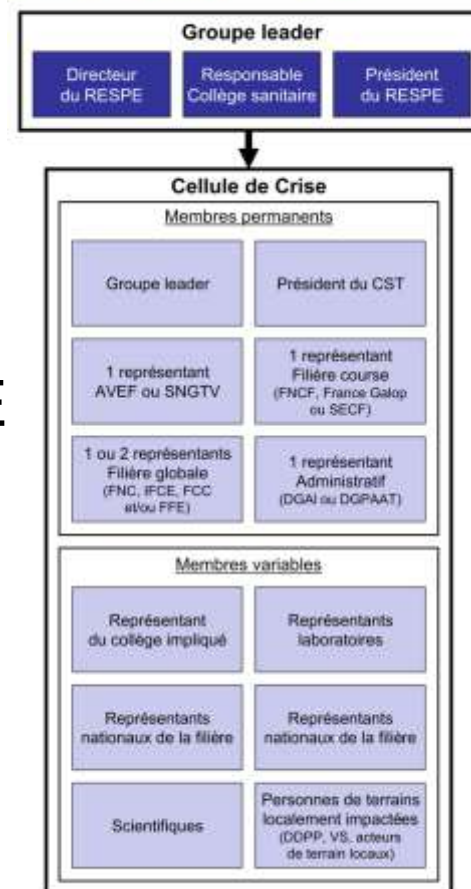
Groupe leader

Directeur du RESPE

Responsable Collège sanitaire

Président du RESPE

Cellule de Crise

Membres permanents

Groupe leader

Président du CST

1 représentant AVEF ou SNGTV

1 représentant Filière course (FNCF, France Galop ou SECF)

1 ou 2 représentants Filière globale (FNC, IFCE, FCC et/ou FFE)

1 représentant Administratif (DGAl ou DGPAAT)

Membres variables

Représentant du collège impliqué

Représentants laboratoires

Représentants nationaux de la filière

Représentants nationaux de la filière

Scientifiques

Personnes de terrains localement impactées (DDPP, VS, acteurs de terrain locaux)